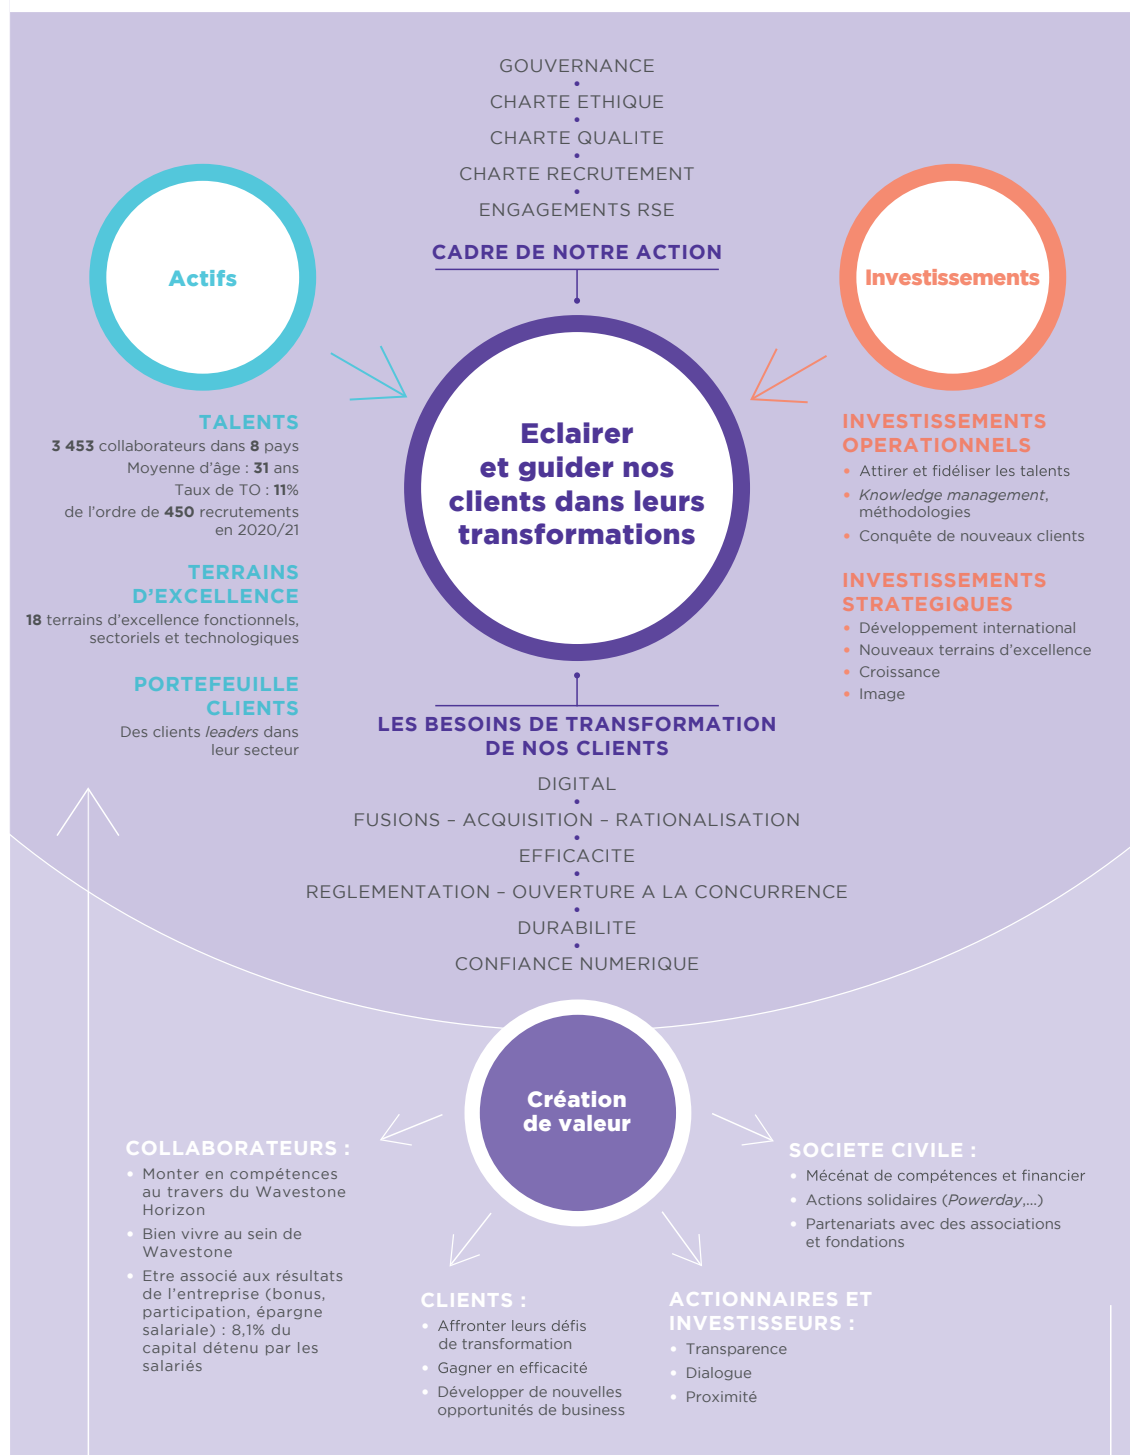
GOUVERNANCE
CHARTE ETHIQUE
CHARTE QUALITE
CHARTE RECRUTEMENT
ENGAGEMENTS RSE

CADRE DE NOTRE ACTION

Actifs

Investissements

Eclairer et guider nos clients dans leurs transformations

TALENTS
3 453 collaborateurs dans 8 pays
Moyenne d'âge : 31 ans
Taux de TO : 11%
de l'ordre de 450 recrutements en 2020/21

TERRAINS D'EXCELLENCE
18 terrains d'excellence fonctionnels, sectoriels et technologiques

PORTEFEUILLE CLIENTS
Des clients leaders dans leur secteur

INVESTISSEMENTS OPERATIONNELS
• Attirer et fidéliser les talents
• Knowledge management, méthodologies
• Conquête de nouveaux clients

INVESTISSEMENTS STRATEGIQUES
• Développement international
• Nouveaux terrains d'excellence
• Croissance
• Image

LES BESOINS DE TRANSFORMATION DE NOS CLIENTS
DIGITAL
FUSIONS – ACQUISITION – RATIONALISATION
EFFICACITE
REGLEMENTATION – OUVERTURE A LA CONCURRENCE
DURABILITE
CONFIANCE NUMERIQUE

Création de valeur

COLLABORATEURS :
• Monter en compétences au travers du Wavestone Horizon
• Bien vivre au sein de Wavestone
• Etre associé aux résultats de l'entreprise (bonus, participation, épargne salariale) : 8,1% du capital détenu par les salariés

SOCIETE CIVILE :
• Mécénat de compétences et financier
• Actions solidaires (Powerday,...)
• Partenariats avec des associations et fondations

CLIENTS :
• Affronter leurs défis de transformation
• Gagner en efficacité
• Développer de nouvelles opportunités de business

ACTIONNAIRES ET INVESTISSEURS :
• Transparence
• Dialogue
• Proximité